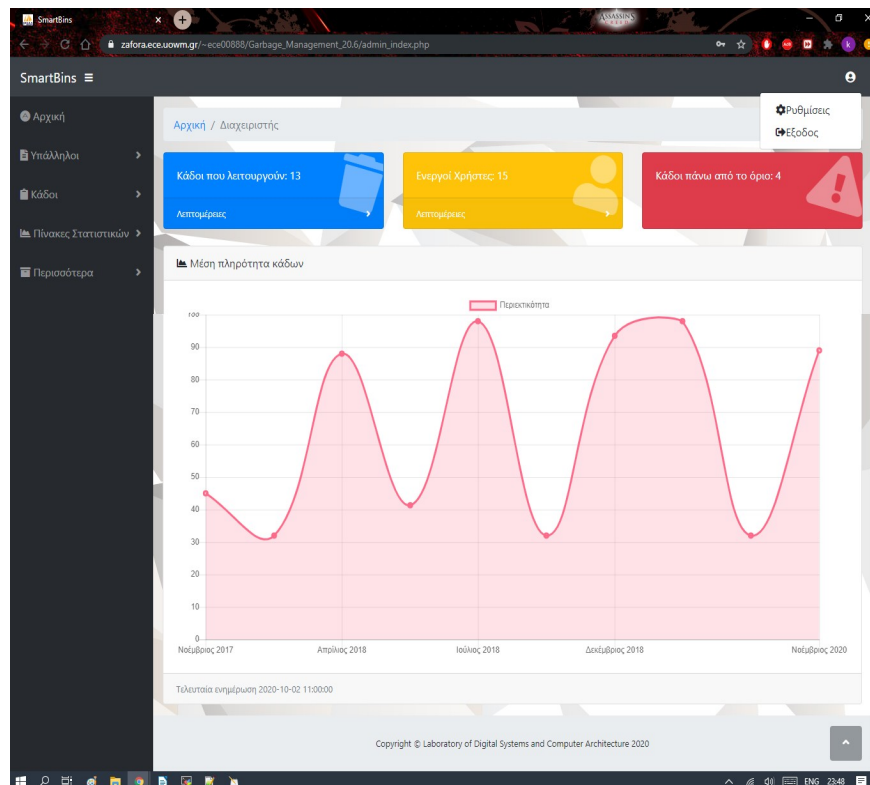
SmartBins
zafora.ece.uowm.gr/~ece00888/Garbage_Management_20.6/admin_index.php

SmartBins ≡

Αρχική
Υπάλληλοι
Κάδοι
Πίνακες Στατιστικών
Περισσότερα

Ρυθμίσεις
Έξοδος

Αρχική / Διαχειριστής

Κάδοι που λειτουργούν: 13
Λεπτομέρειες

Ενεργοί Χρήστες: 15
Λεπτομέρειες

Κάδοι πάνω από το όριο: 4

Μέση πληρότητα κάδων

Περιεκτικότητα

100
90
80
70
60
50
40
30
20
10
0

Νοέμβριος 2017
Απρίλιος 2018
Ιούλιος 2018
Δεκέμβριος 2018
Νοέμβριος 2020

Τελευταία ενημέρωση 2020-10-02 11:00:00

Copyright © Laboratory of Digital Systems and Computer Architecture 2020

ENG 23:48